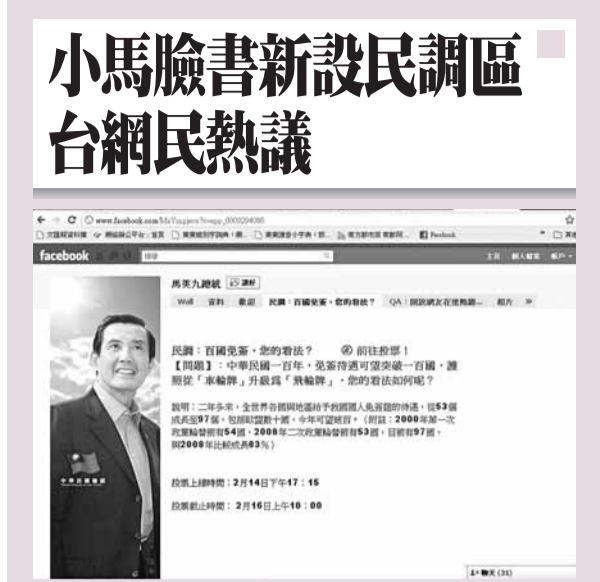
小馬臉書新設民調區
台網民熱議

www.facebook.com/MaYingjeou?sk=app_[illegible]

facebook

馬英九總統 讚

Wall 資料 最近 民調：百國免簽，您的看法？ QA：回訪網友在燈熱籌... 相片 »

民調：百國免簽，您的看法？ 前往投票！
【問題】：中華民國一百年，免簽待遇可望突破一百國，讓照從「車輪牌」升級為「飛輪牌」，您的看法如何呢？

說明：二年多來，全世界各國與地區給予我國國人免簽證的待遇，從53個成長至97個，包括歐盟數十國，今年可望破百。（附註：2000年第一次政黨輪替前有54國，2008年二次政黨輪替前有53國，目前有97國，與2008年比較成長83%）

投票上線時間：2月14日下午17：15

投票截止時間：2月16日上午10：00

中華民國總統

聊天 (31)